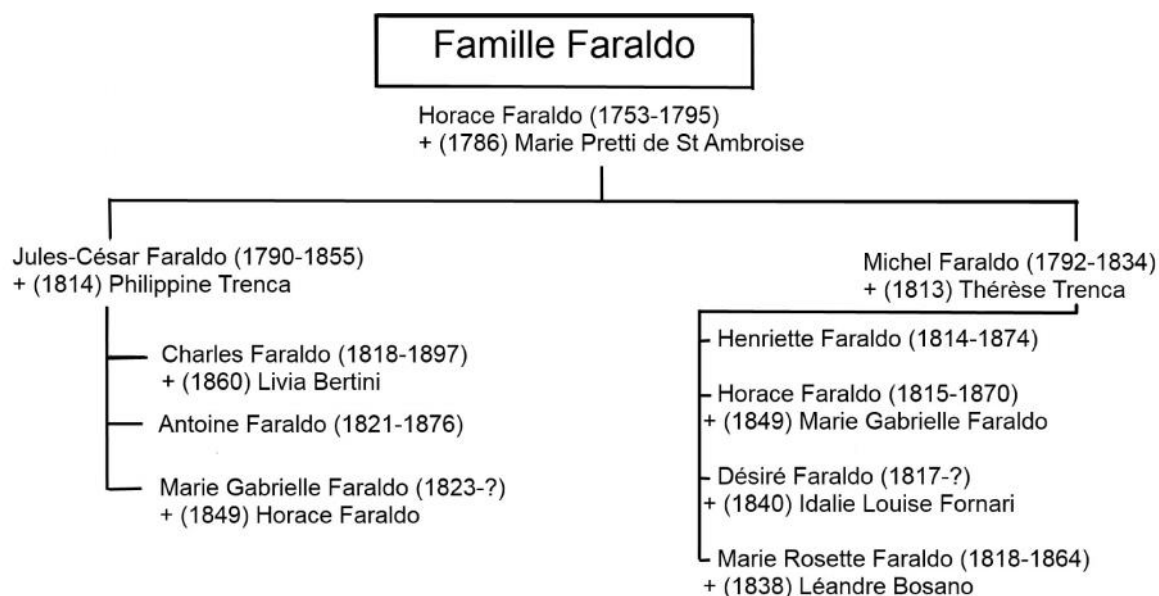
Famille Faraldo

Horace Faraldo (1753-1795)
+ (1786) Marie Pretti de St Ambroise

Jules-César Faraldo (1790-1855)
+ (1814) Philippine Trenca

Charles Faraldo (1818-1897)
+ (1860) Livia Bertini

Antoine Faraldo (1821-1876)

Marie Gabrielle Faraldo (1823-?)
+ (1849) Horace Faraldo

Michel Faraldo (1792-1834)
+ (1813) Thérèse Trenca

Henriette Faraldo (1814-1874)

Horace Faraldo (1815-1870)
+ (1849) Marie Gabrielle Faraldo

Désiré Faraldo (1817-?)
+ (1840) Idalie Louise Fornari

Marie Rosette Faraldo (1818-1864)
+ (1838) Léandre Bosano